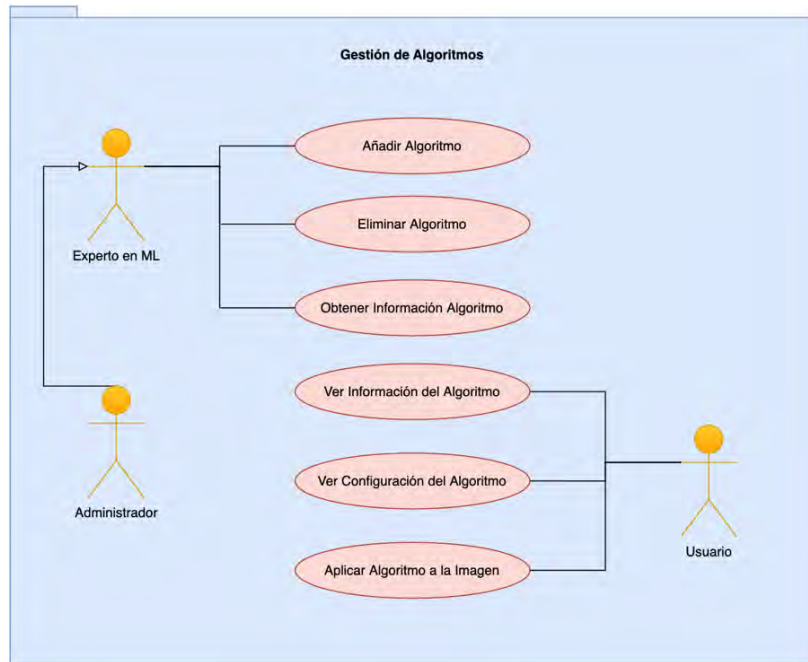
Gestión de Algoritmos

Experto en ML

Añadir Algoritmo

Eliminar Algoritmo

Obtener Información Algoritmo

Administrador

Ver Información del Algoritmo

Ver Configuración del Algoritmo

Aplicar Algoritmo a la Imagen

Usuario